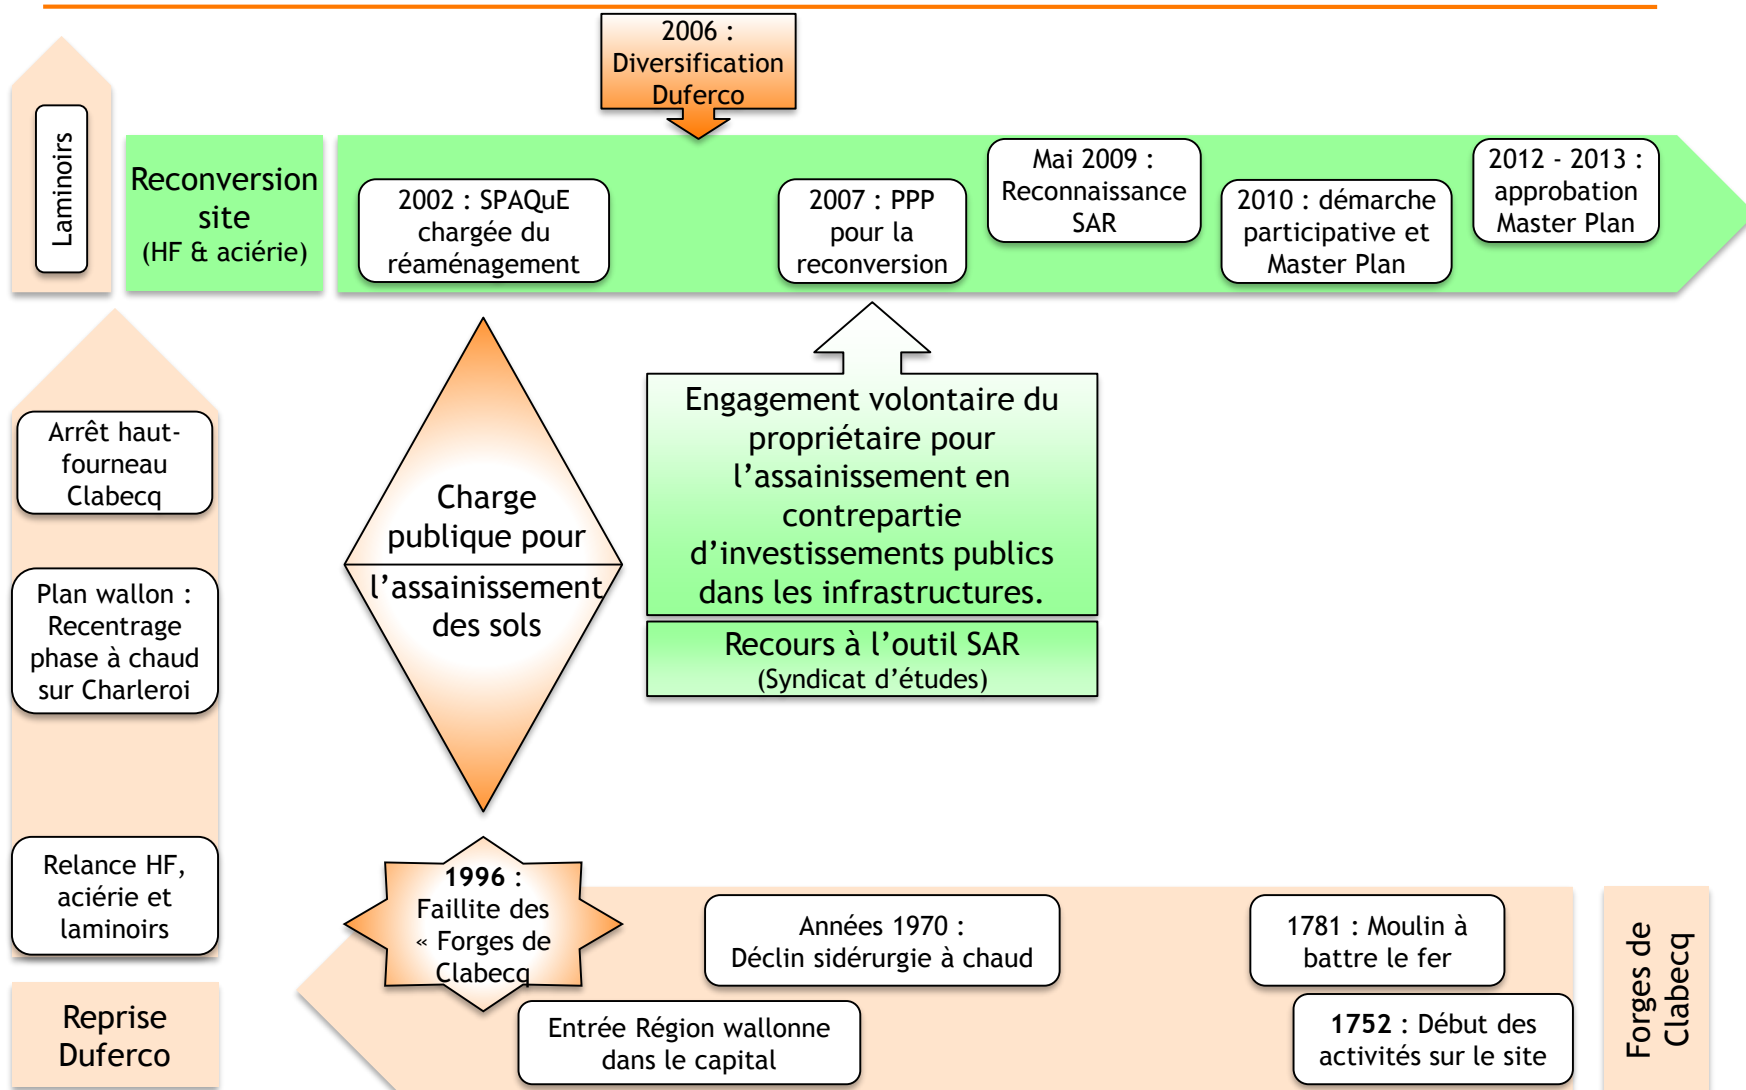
2006 : Diversification Duferco

Laminoirs

Reconversion site (HF & aciérie)

2002 : SPAQuE chargée du réaménagement

2007 : PPP pour la reconversion

Mai 2009 : Reconnaissance SAR

2010 : démarche participative et Master Plan

2012 - 2013 : approbation Master Plan

Arrêt haut-fourneau Clabecq

Plan wallon : Recentrage phase à chaud sur Charleroi

Relance HF, aciérie et laminoirs

Reprise Duferco

Charge publique pour l'assainissement des sols

Engagement volontaire du propriétaire pour l'assainissement en contrepartie d'investissements publics dans les infrastructures.

Recours à l'outil SAR (Syndicat d'études)

1996 : Faillite des « Forges de Clabecq

Entrée Région wallonne dans le capital

Années 1970 : Déclin sidérurgie à chaud

1781 : Moulin à battre le fer

1752 : Début des activités sur le site

Forges de Clabecq